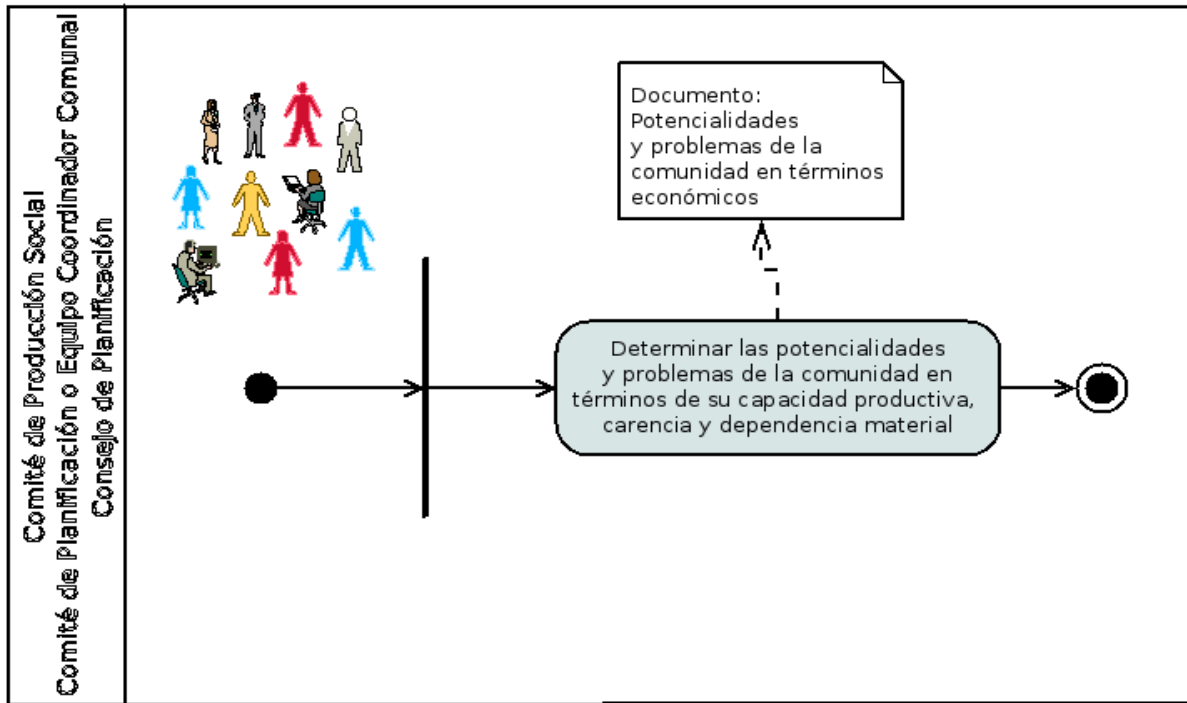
Comité de Producción Social
Comité de Planificación o Equipo Coordinador Comunal
Consejo de Planificación

Documento:
Potencialidades
y problemas de la
comunidad en términos
económicos

Determinar las potencialidades
y problemas de la comunidad en
términos de su capacidad productiva,
carencia y dependencia material